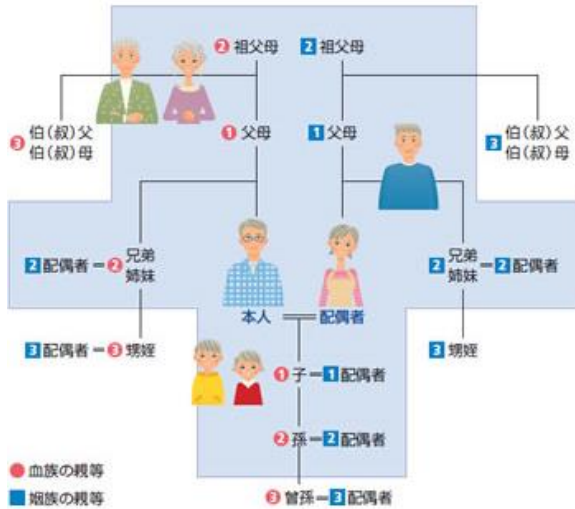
❷ 祖父母
2 祖父母
❸ 伯(叔)父
伯(叔)母
❶ 父母
1 父母
3 伯(叔)父
伯(叔)母
2 配偶者 ＝ ❷ 兄弟姉妹
2 兄弟姉妹 ＝ 2 配偶者
本人 ＝ 配偶者
3 配偶者 ＝ ❸ 甥姪
3 甥姪
❶ 子 ＝ 1 配偶者
❷ 孫 ＝ 2 配偶者
❸ 曾孫 ＝ 3 配偶者
● 血族の親等
■ 姻族の親等